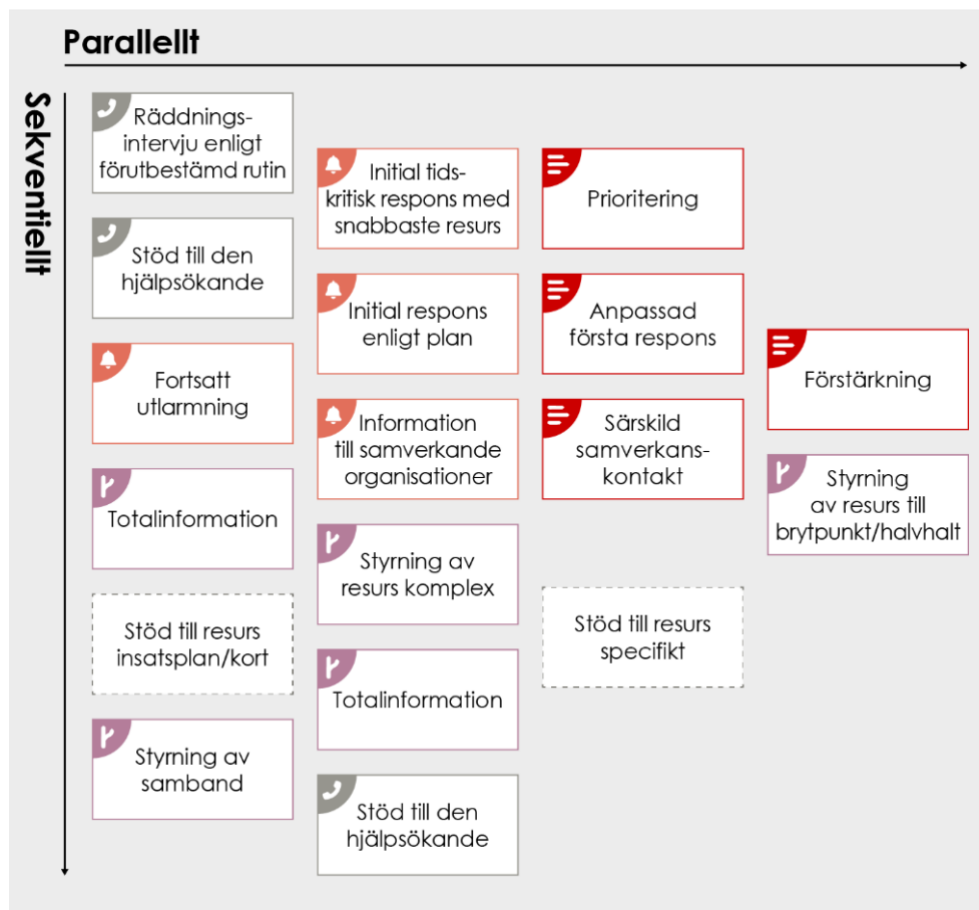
Parallellt

Sekventiellt

Räddningsintervju enligt förutbestämd rutin

Stöd till den hjälpsökande

Fortsatt utlarmning

Totalinformation

Stöd till resurs insatsplan/kort

Styrning av samband

Initial tidskritisk respons med snabbaste resurs

Initial respons enligt plan

Information till samverkande organisationer

Styrning av resurs komplex

Totalinformation

Stöd till den hjälpsökande

Prioritering

Anpassad första respons

Särskild samverkanskontakt

Stöd till resurs specifikt

Förstärkning

Styrning av resurs till brytpunkt/halvhalt